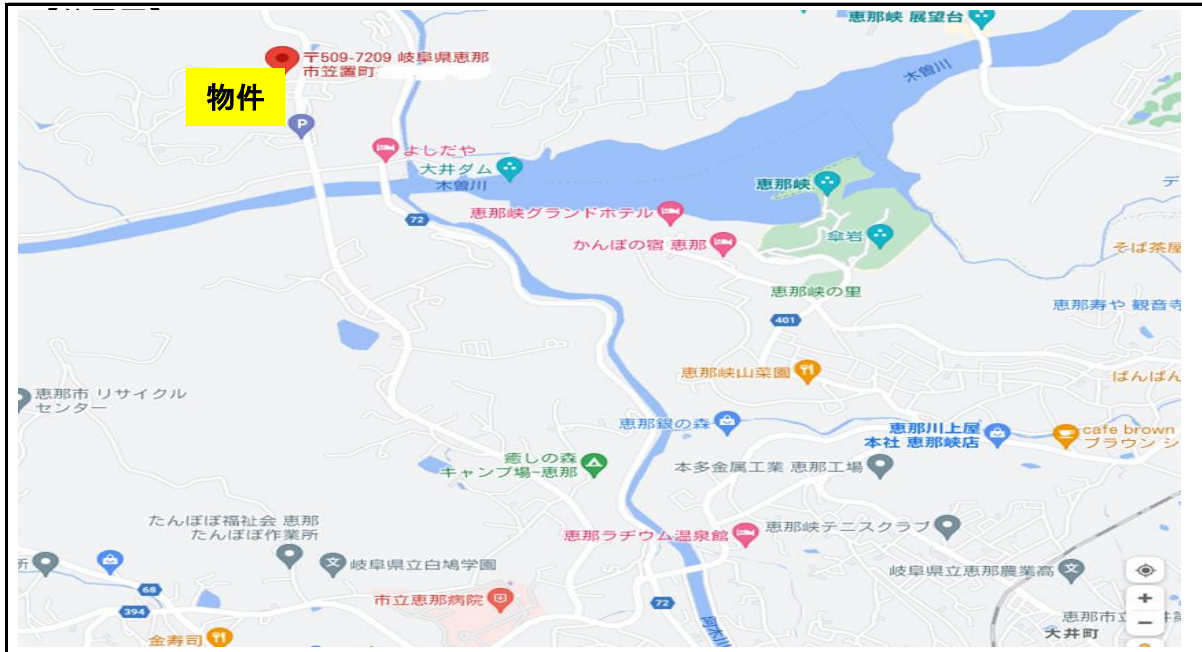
〒509-7209 岐阜県恵那市笠置町

物件

P

恵那峡 展望台

木曽川

よしだや

大井ダム
木曽川

恵那峡グランドホテル

恵那峡

かんぽの宿 恵那

傘岩

デ

そば茶屋

72

恵那峡の里

401

恵那寿や 観音寺

恵那峡山菜園

ぱんぱん

恵那市 リサイクルセンター

恵那銀の森

恵那川上屋
本社 恵那峡店

cafe brown
ブラウン シ

癒しの森
キャンプ場-恵那

本多金属工業 恵那工場

たんぽぽ福祉会 恵那
たんぽぽ作業所

恵那ラヂウム温泉館

恵那峡テニスクラブ

所

岐阜県立白鳩学園

岐阜県立恵那農業高

68

394

市立恵那病院

72

金寿司

恵那市

大井町